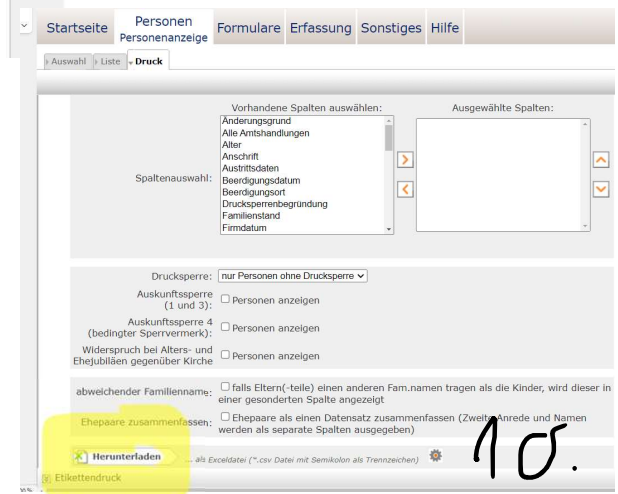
Startseite Personen Personenanzeige Formulare Erfassung Sonstiges Hilfe

Auswahl Liste Druck

Vorhandene Spalten auswählen:
Änderungsgrund
Alle Amtshandlungen
Alter
Anschrift
Austrittsdaten
Beerdigungsdatum
Beerdigungsort
Drucksperrenbegründung
Familienstand
Firmdatum

Ausgewählte Spalten:

Spaltenauswahl:

Drucksperre: nur Personen ohne Drucksperre

Auskunftssperre (1 und 3): Personen anzeigen

Auskunftssperre 4 (bedingter Sperrvermerk): Personen anzeigen

Widerspruch bei Alters- und Ehejubiläen gegenüber Kirche Personen anzeigen

abweichender Familienname: falls Eltern(-teile) einen anderen Fam.namen tragen als die Kinder, wird dieser in einer gesonderten Spalte angezeigt

Ehepaare zusammenfassen: Ehepaare als einen Datensatz zusammenfassen (Zweite Anrede und Namen werden als separate Spalten ausgegeben)

Herunterladen ... als Exceldatei (*.csv Datei mit Semikolon als Trennzeichen)

Etikettendruck

10.